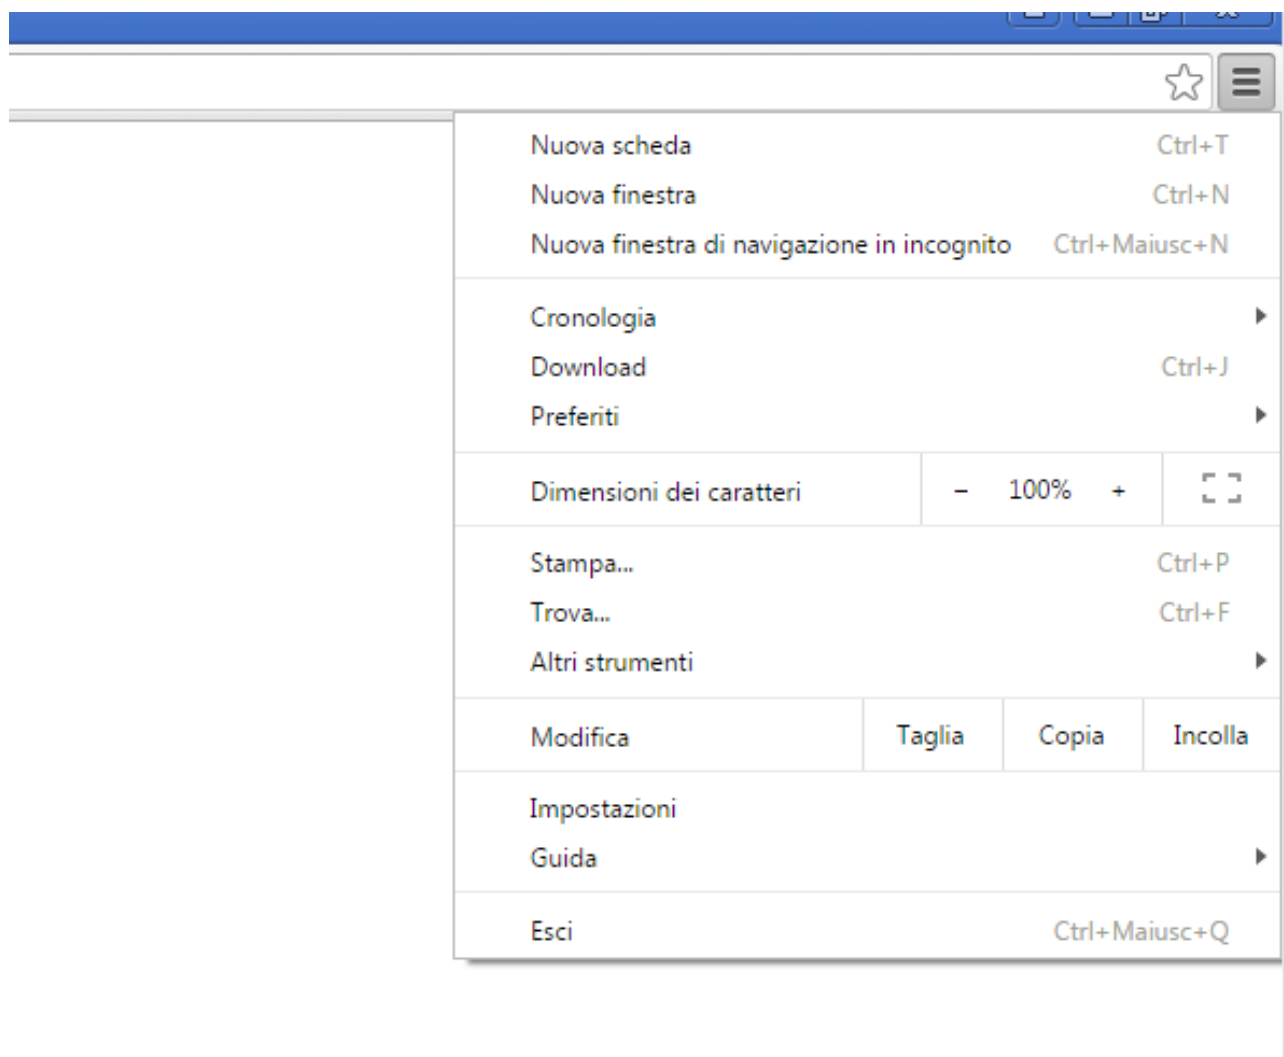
Nuova scheda Ctrl+T
Nuova finestra Ctrl+N
Nuova finestra di navigazione in incognito Ctrl+Maiusc+N

Cronologia
Download Ctrl+J
Preferiti

Dimensioni dei caratteri – 100% +

Stampa... Ctrl+P
Trova... Ctrl+F
Altri strumenti

Modifica Taglia Copia Incolla

Impostazioni
Guida

Esci Ctrl+Maiusc+Q